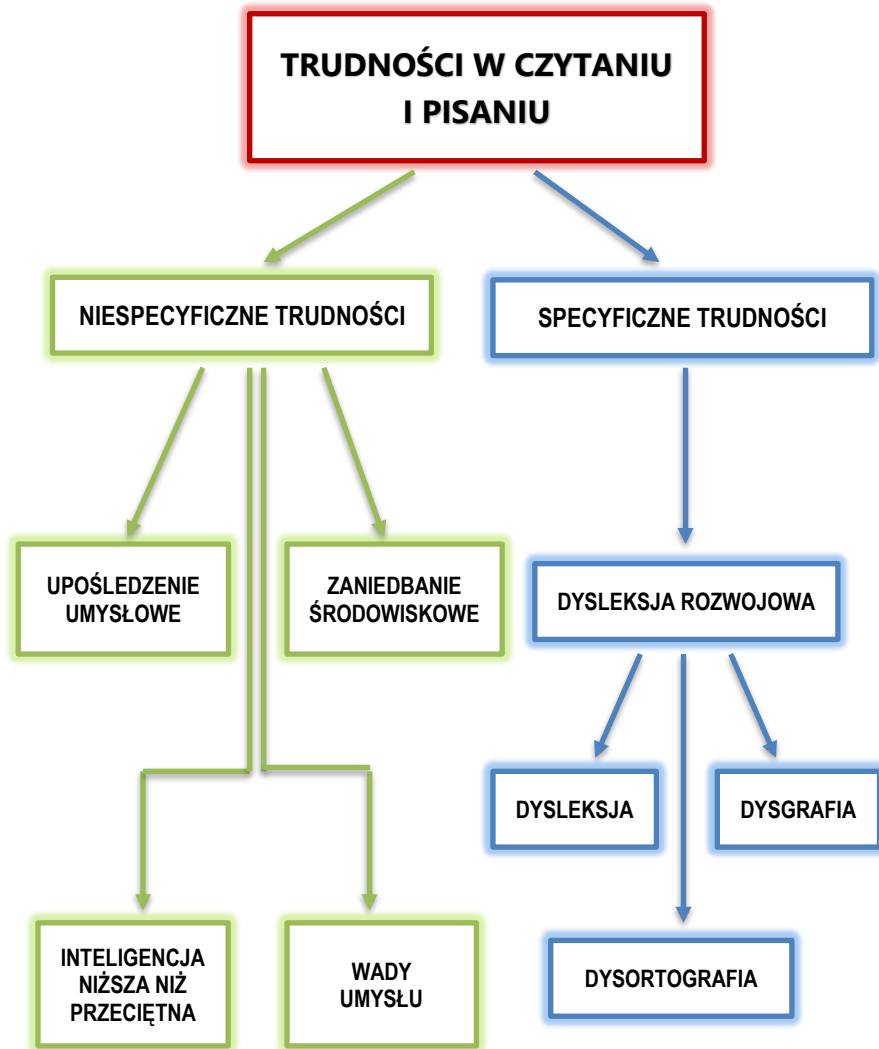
TRUDNOŚCI W CZYTANIU I PISANIU

NIESPECYFICZNE TRUDNOŚCI

SPECYFICZNE TRUDNOŚCI

UPOŚLEDZENIE UMYSŁOWE

ZANIEDBANIE ŚRODOWISKOWE

DYSLEKSJA ROZWOJOWA

DYSLEKSJA

DYSGRAFIA

INTELIGENCJA NIŻSZA NIŻ PRZECIĘTNA

WADY UMYSŁU

DYSORTOGRAFIA